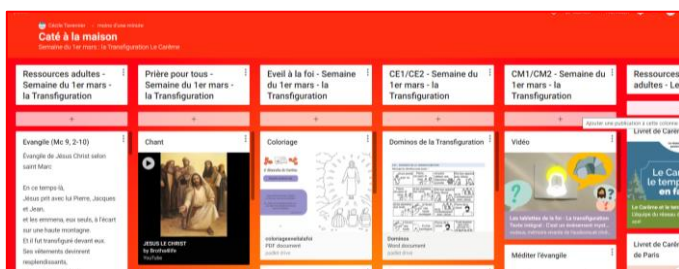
Cécile Tarenne · mois il ya minute

Caté à la maison

Semaine du 1er mars : la Transfiguration Le Carême

Ressources adultes - Semaine du 1er mars - la Transfiguration

Prière pour tous - Semaine du 1er mars - la Transfiguration

Eveil à la foi - Semaine du 1er mars - la Transfiguration

CE1/CE2 - Semaine du 1er mars - la Transfiguration

CM1/CM2 - Semaine du 1er mars - la Transfiguration

Ressources adultes - Le

+

+

+

+

+

Ajouter une publication à cette colonne

Evangile (Mc 9, 2-10)

Évangile de Jésus Christ selon saint Marc

En ce temps-là, Jésus prit avec lui Pierre, Jacques et Jean, et les emmena, eux seuls, à l'écart sur une haute montagne. Et il fut transfiguré devant eux. Ses vêtements devinrent resplendissants,

Chant

JESUS LE CHRIST by Brothadifs YouTube

Coloriage

coloriageeveilafoi PDF document

Dominos de la Transfiguration

Dominos Word document

Vidéo

Les tablettes de la foi - La transfiguration

Méditer l'évangile

Livret de Carême

Le Carême le temps en f

La Carême et le temps

Livret de Carême de Paris